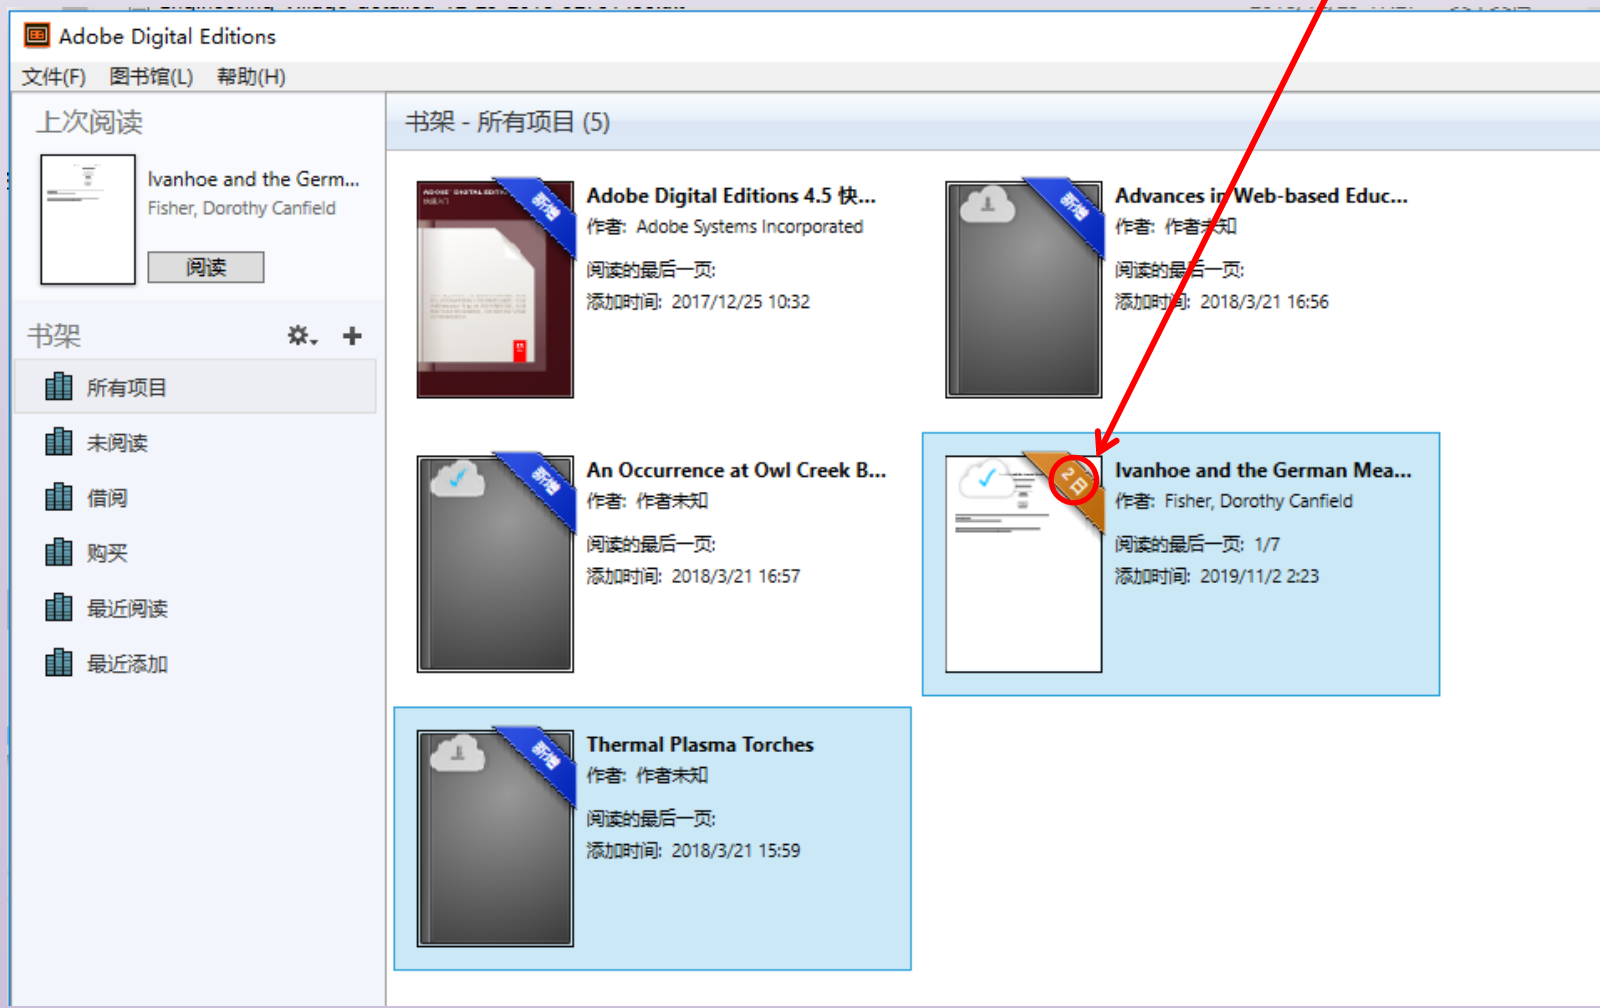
Adobe Digital Editions

文件(F) 图书馆(L) 帮助(H)

上次阅读

Ivanhoe and the Germ...
Fisher, Dorothy Canfield
阅读

书架

所有项目
未阅读
借阅
购买
最近阅读
最近添加

书架 - 所有项目 (5)

新增
Adobe Digital Editions 4.5 快...
作者: Adobe Systems Incorporated
阅读的最后一页:
添加时间: 2017/12/25 10:32

新增
Advances in Web-based Educ...
作者: 作者未知
阅读的最后一页:
添加时间: 2018/3/21 16:56

新增
An Occurrence at Owl Creek B...
作者: 作者未知
阅读的最后一页:
添加时间: 2018/3/21 16:57

2日
Ivanhoe and the German Mea...
作者: Fisher, Dorothy Canfield
阅读的最后一页: 1/7
添加时间: 2019/11/2 2:23

新增
Thermal Plasma Torches
作者: 作者未知
阅读的最后一页:
添加时间: 2018/3/21 15:59